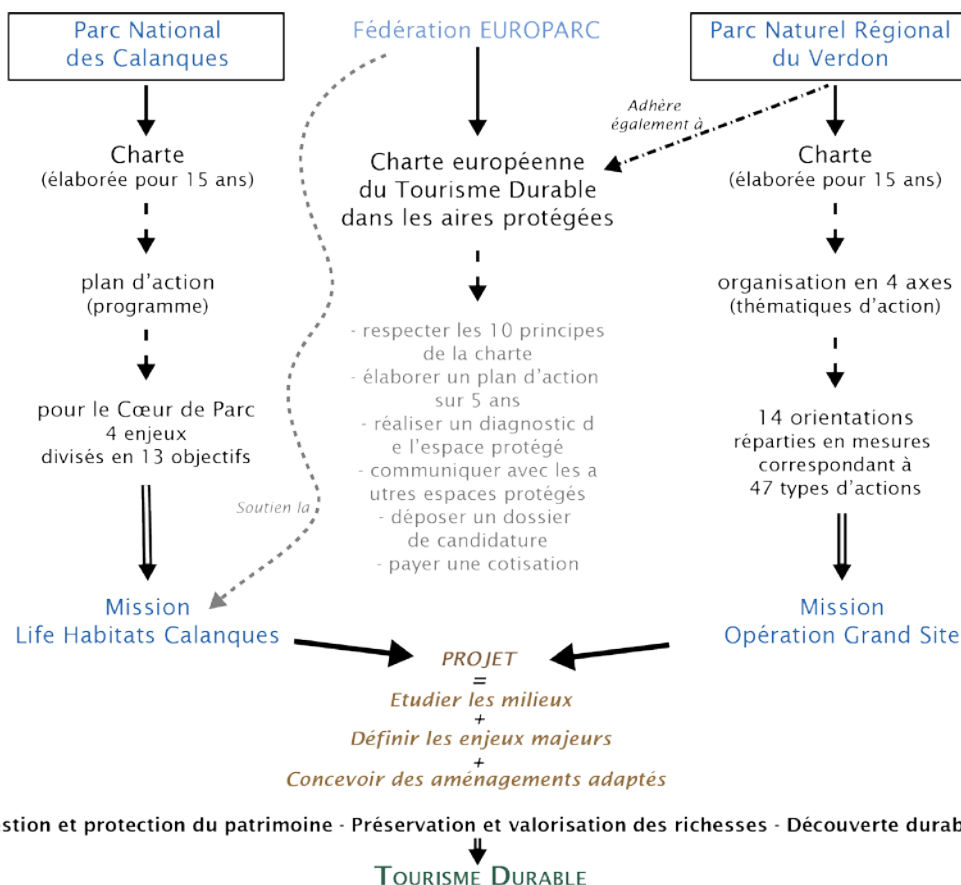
Parc National des Calanques

Fédération EUROPARC

Parc Naturel Régional du Verdon

Adhère également à

Charte (élaborée pour 15 ans)

Charte européenne du Tourisme Durable dans les aires protégées

Charte (élaborée pour 15 ans)

plan d'action (programme)

- respecter les 10 principes de la charte
- élaborer un plan d'action sur 5 ans
- réaliser un diagnostic d e l'espace protégé
- communiquer avec les a utres espaces protégés
- déposer un dossier de candidature
- payer une cotisation

organisation en 4 axes (thématiques d'action)

pour le Cœur de Parc 4 enjeux divisés en 13 objectifs

14 orientations réparties en mesures correspondant à 47 types d'actions

Soutien la

Mission Life Habitats Calanques

Mission Opération Grand Site

PROJET = Etudier les milieux + Définir les enjeux majeurs + Concevoir des aménagements adaptés

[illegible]stion et protection du patrimoine - Préservation et valorisation des richesses - Découverte durab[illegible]

TOURISME DURABLE